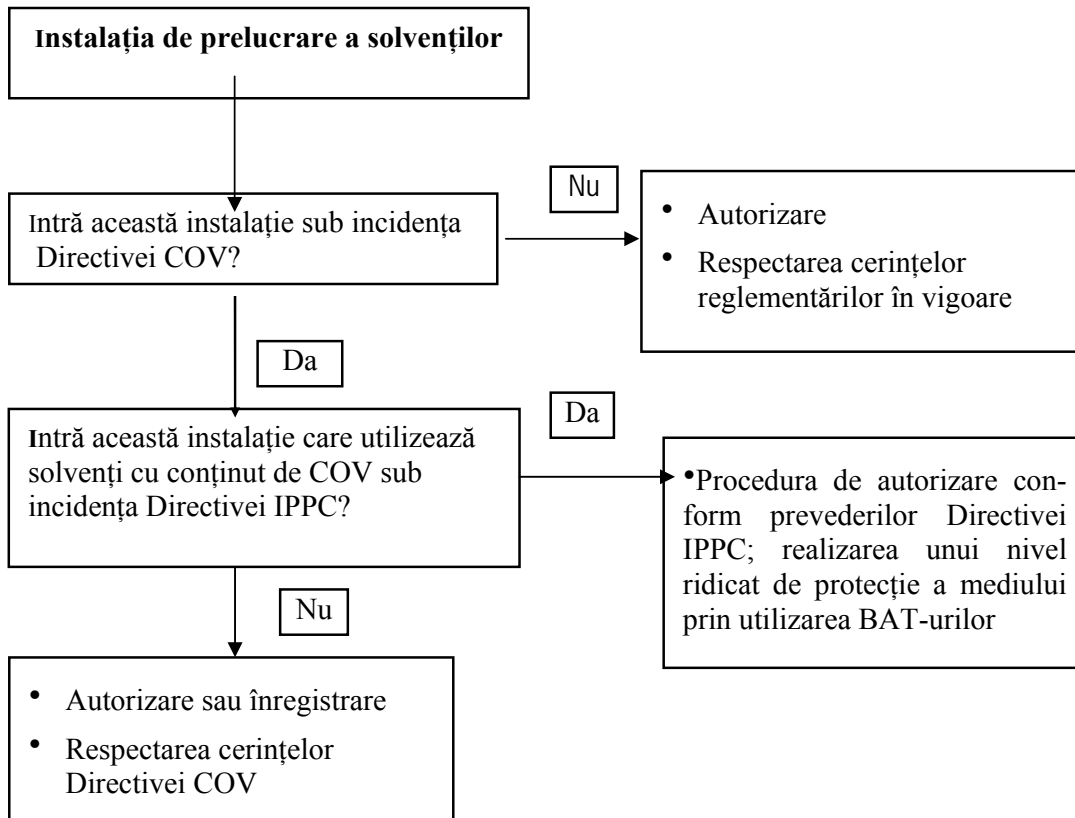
Instalația de prelucrare a solvenților

Intră această instalație sub incidența Directivei COV?

Nu

• Autorizare
• Respectarea cerințelor reglementărilor în vigoare

Da

Intră această instalație care utilizează solvenți cu conținut de COV sub incidența Directivei IPPC?

Da

•Procedura de autorizare conform prevederilor Directivei IPPC; realizarea unui nivel ridicat de protecție a mediului prin utilizarea BAT-urilor

Nu

• Autorizare sau înregistrare
• Respectarea cerințelor Directivei COV